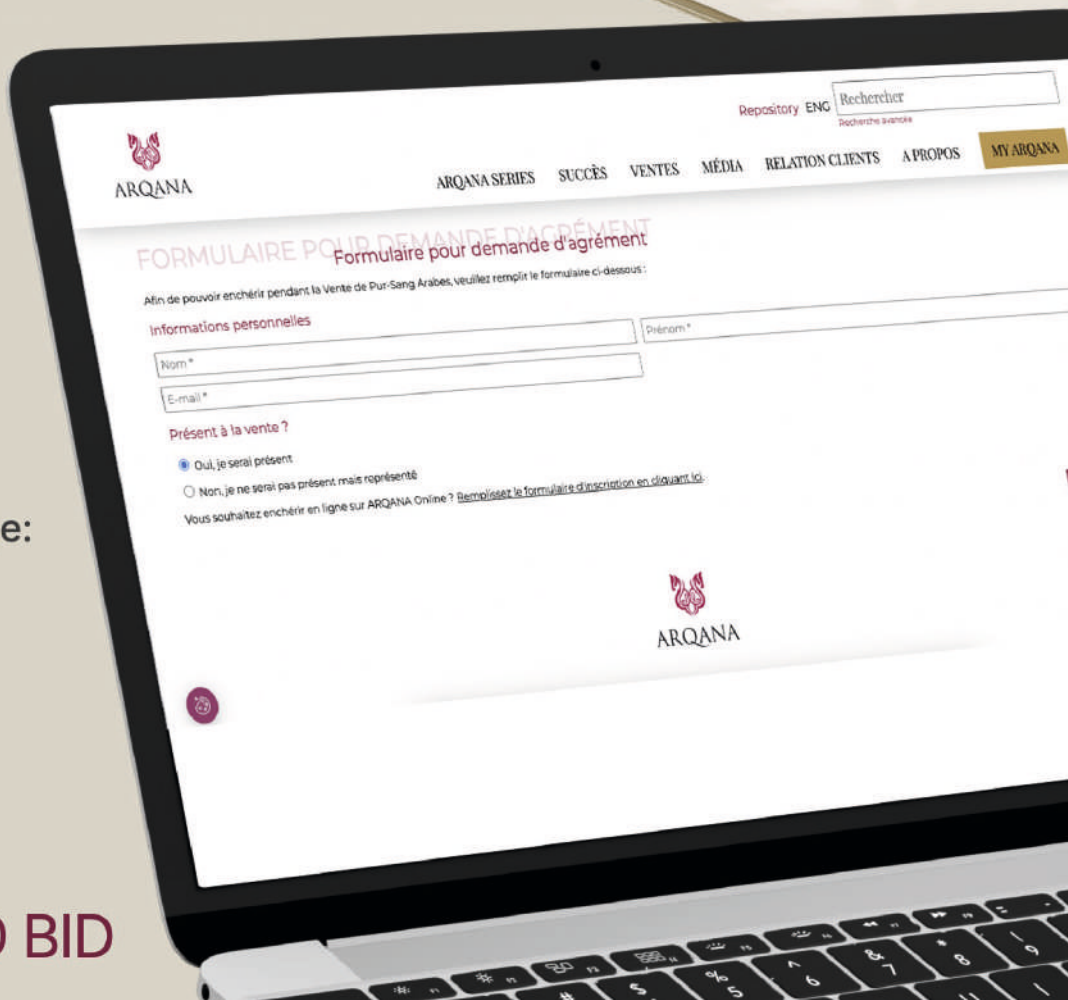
e:

BID

Repository ENG Rechercher
Recherche avancée

ARQANA

ARQANA SERIES SUCCÈS VENTES MÉDIA RELATION CLIENTS A PROPOS MY ARQANA

FORMULAIRE POUR DEMANDE D'AGRÉMENT
Formulaire pour demande d'agrément

Afin de pouvoir enchérir pendant la Vente de Pur-Sang Arabes, veuillez remplir le formulaire ci-dessous :

Informations personnelles

Prénom *

Nom *

E-mail *

Présent à la vente ?

Oui, je serai présent

Non, je ne serai pas présent mais représenté

Vous souhaitez enchérir en ligne sur ARQANA Online ? Remplissez le formulaire d'inscription en cliquant ici.

ARQANA